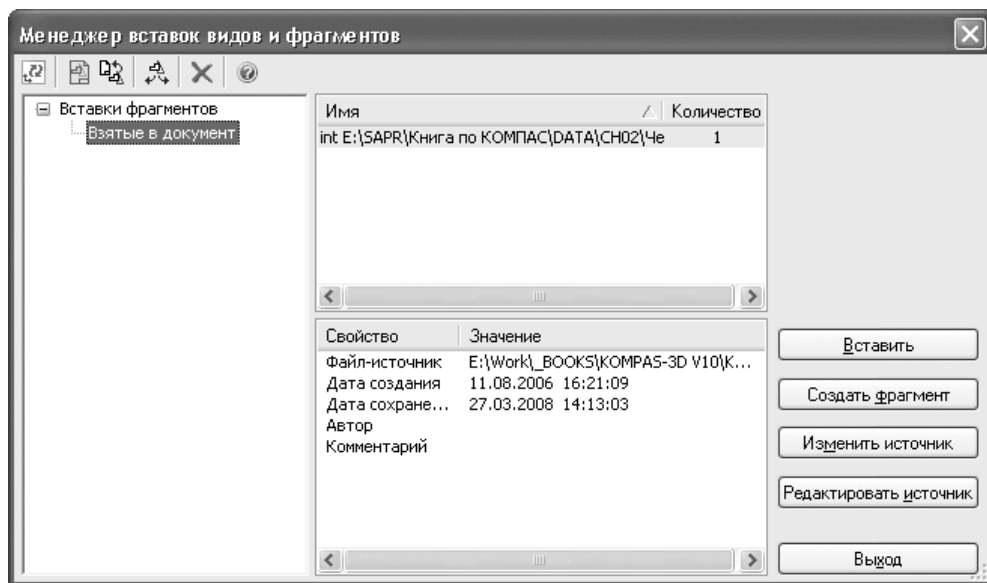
Менеджер вставок видов и фрагментов

Вставки фрагментов
Взятые в документ

| Имя | Количество |
|---|---|
| int E:\SAPR\Книга по КОМПАС\DATA\CH02\Че | 1 |

| Свойство | Значение |
|---|---|
| Файл-источник | E:\Work\_BOOKS\KOMPAS-3D V10\K... |
| Дата создания | 11.08.2006 16:21:09 |
| Дата сохране... | 27.03.2008 14:13:03 |
| Автор | |
| Комментарий | |

Вставить
Создать фрагмент
Изменить источник
Редактировать источник
Выход